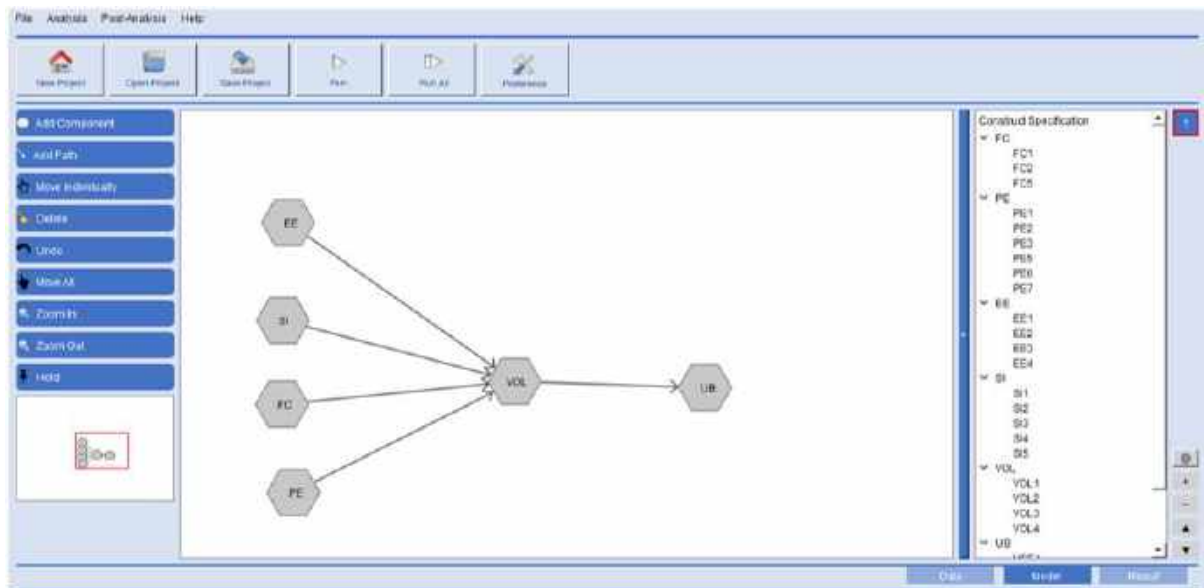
File Analysis Post-Analysis Help

New Project
Open Project
Save Project
Run
Run All
Preference

Add Component
Add Path
Move Individually
Delete
Undo
Move All
Zoom In
Zoom Out
Hold

EE
SI
FC
PE
VOL
UB

Construct Specification
FC
FC1
FC2
FC5
PE
PE1
PE2
PE3
PE5
PE6
PE7
EE
EE1
EE2
EE3
EE4
SI
SI1
SI2
SI3
SI4
SI5
VOL
VOL1
VOL2
VOL3
VOL4
UB

Data
Model
Result